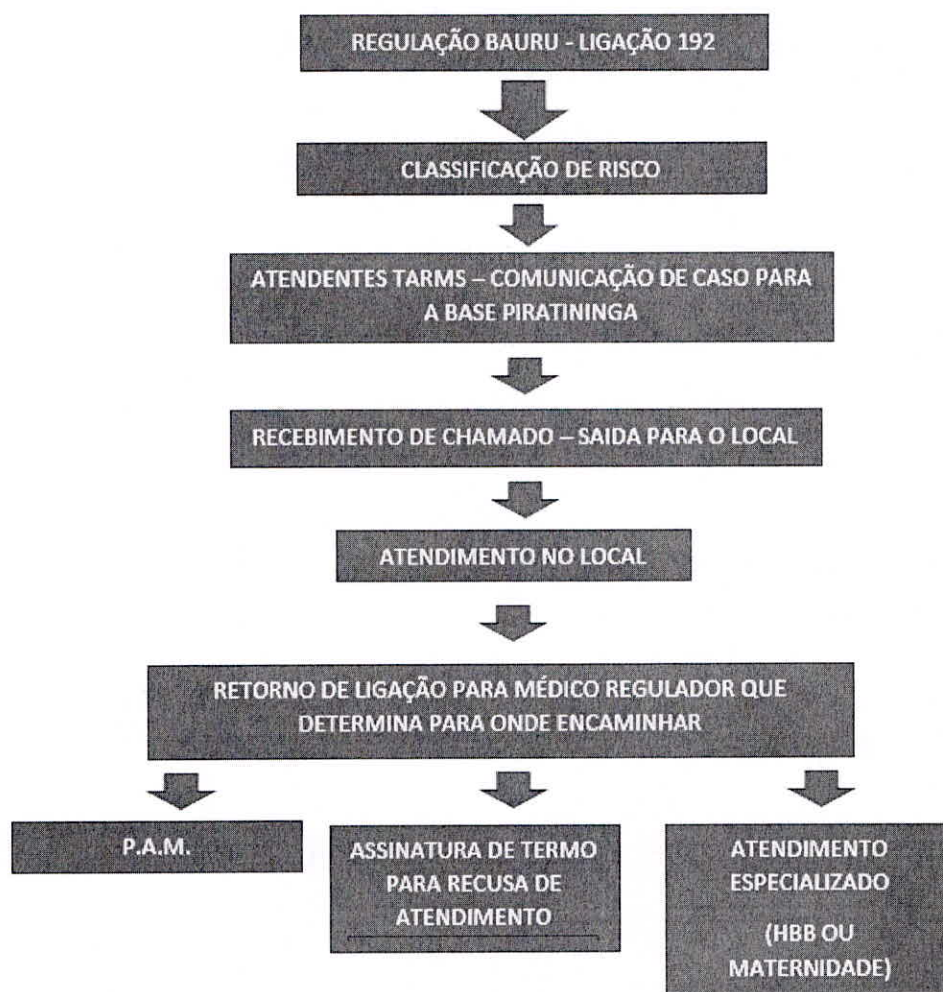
REGULAÇÃO BAURU - LIGAÇÃO 192

CLASSIFICAÇÃO DE RISCO

ATENDENTES TARMS – COMUNICAÇÃO DE CASO PARA A BASE PIRATININGA

RECEBIMENTO DE CHAMADO – SAIDA PARA O LOCAL

ATENDIMENTO NO LOCAL

RETORNO DE LIGAÇÃO PARA MÉDICO REGULADOR QUE DETERMINA PARA ONDE ENCAMINHAR

P.A.M.

ASSINATURA DE TERMO PARA RECUSA DE ATENDIMENTO

ATENDIMENTO ESPECIALIZADO

(HBB OU MATERNIDADE)